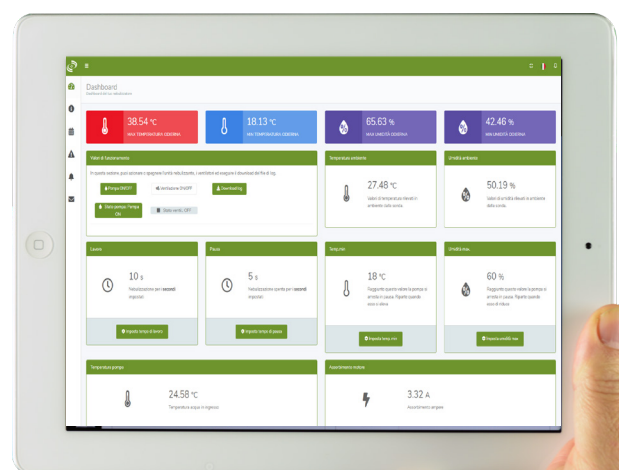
Dashboard
Dashboard del nebulizzatore

38.54 °C
MAX TEMPERATURA ODIERNA

18.13 °C
MIN TEMPERATURA ODIERNA

65.63 %
MAX UMIDITÀ ODIERNA

42.46 %
MIN UMIDITÀ ODIERNA

Valori di funzionamento
In questa sezione, puoi azionare o spegnere l'unità nebulizzatore, i ventilatori ed eseguire il download del file di log.
Pompa ON/OFF
Ventilatore ON/OFF
Download log
Stato pompa: Pompa ON
Stato ventil.: OFF

Temperatura ambiente
27.48 °C
Valore di temperatura rilevati in ambiente dalla sonda.

Umidità ambiente
50.19 %
Valore di umidità rilevati in ambiente dalla sonda.

Lavoro
10 s
Nebulizzazione per i secondi impostati
Imposta tempo di lavoro

Pausa
5 s
Nebulizzazione spenta per i secondi impostati
Imposta tempo di pausa

Temp. min
18 °C
Raggiunto questo valore la pompa si arresta in pausa. Riparte quando sono a ritorno.
Imposta temp. min

Umidità max.
60 %
Raggiunto questo valore la pompa si arresta in pausa. Riparte quando sono di ritorno.
Imposta umidità max.

Temperatura pompa
24.58 °C
Temperatura acqua in ingresso

Assorbimento motore
3.32 A
Assorbimento ampere